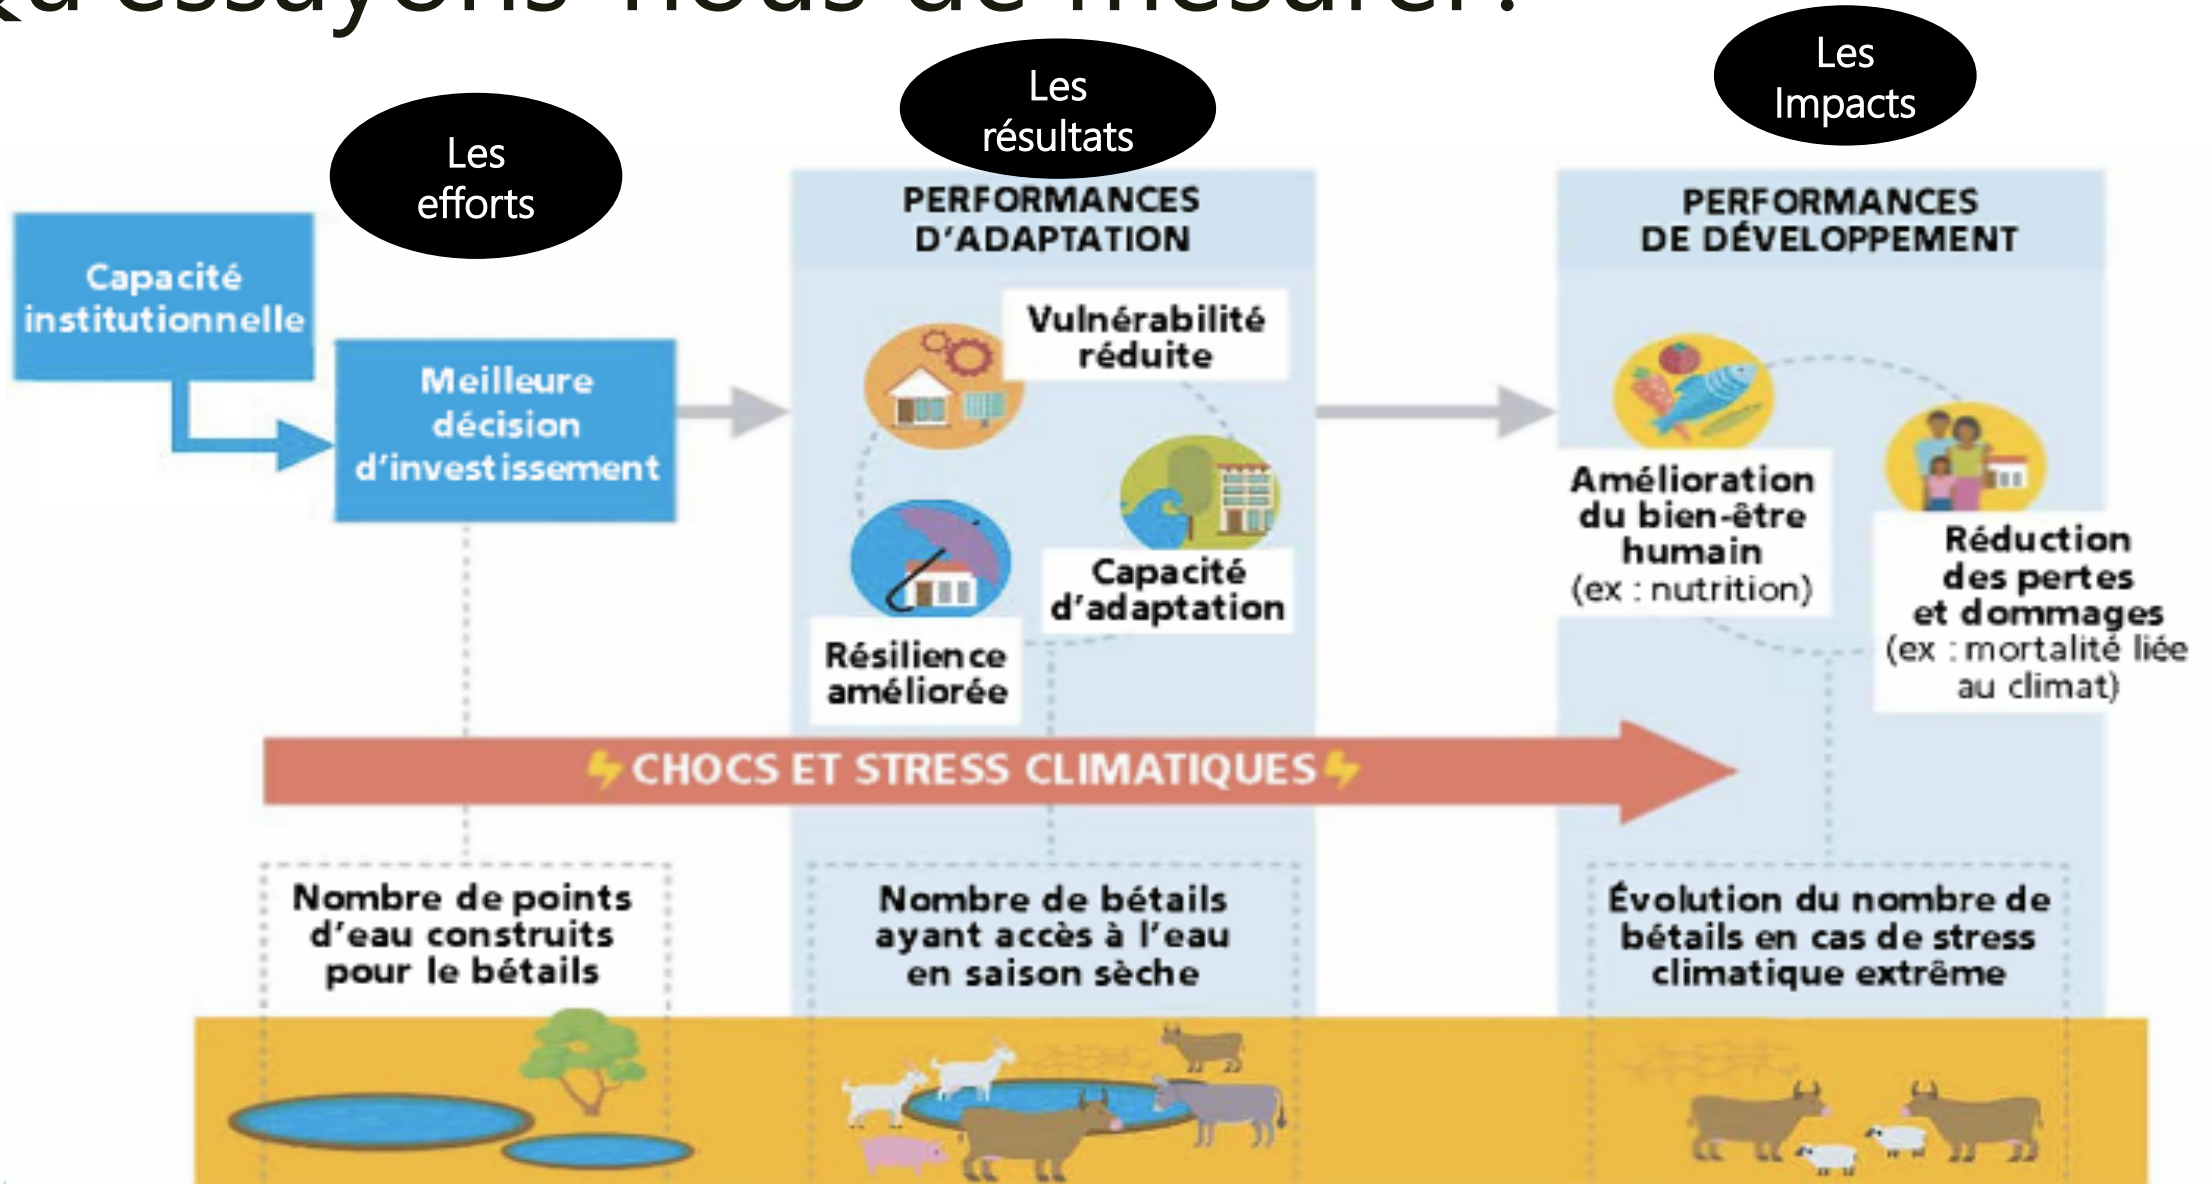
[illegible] essayons-nous de mesurer ?

Les efforts

Les résultats

Les Impacts

Capacité institutionnelle

Meilleure décision d'investissement

PERFORMANCES D'ADAPTATION

Vulnérabilité réduite

Capacité d'adaptation

Résilience améliorée

PERFORMANCES DE DÉVELOPPEMENT

Amélioration du bien-être humain (ex : nutrition)

Réduction des pertes et dommages (ex : mortalité liée au climat)

CHOCS ET STRESS CLIMATIQUES

Nombre de points d'eau construits pour le bétails

Nombre de bétails ayant accès à l'eau en saison sèche

Évolution du nombre de bétails en cas de stress climatique extrême